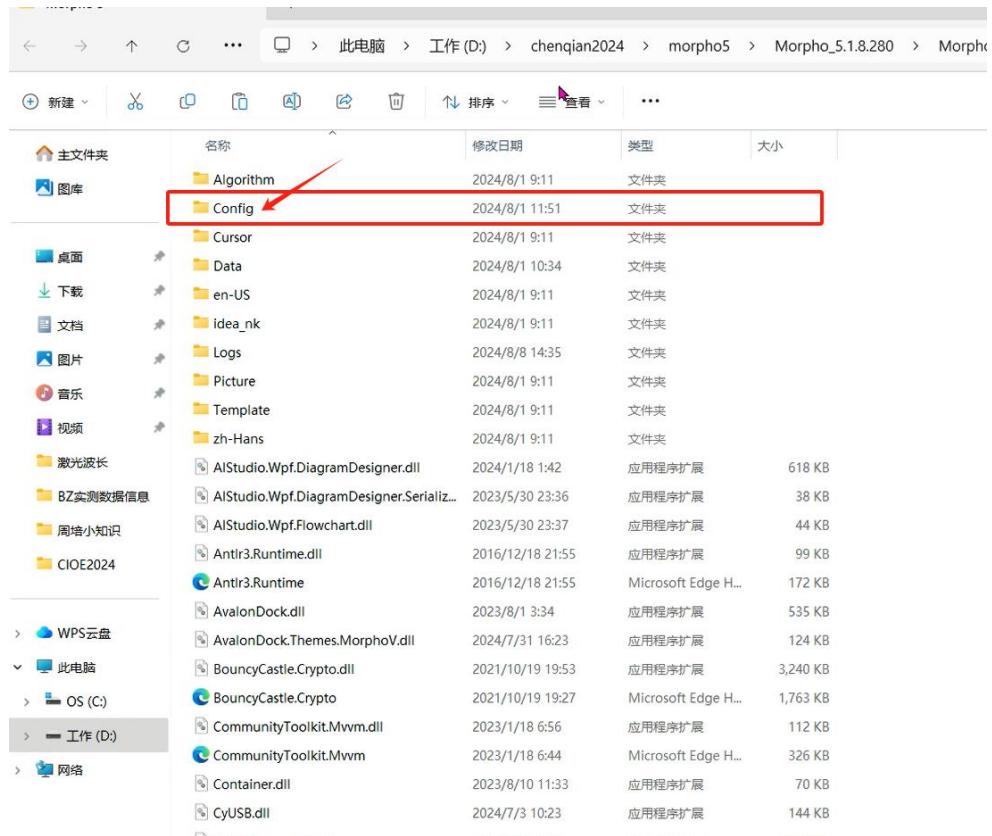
此电脑 > 工作 (D:) > chenqian2024 > morpho5 > Morpho_5.1.8.280 > Morpho

新建 排序 查看 ···

主文件夹
图库
桌面
下载
文档
图片
音乐
视频
激光波长
BZ实测数据信息
周培小知识
CIOE2024
WPS云盘
此电脑
OS (C:)
工作 (D:)
网络

| 名称 | 修改日期 | 类型 | 大小 |
|---|---|---|---|
| Algorithm | 2024/8/1 9:11 | 文件夹 | |
| Config | 2024/8/1 11:51 | 文件夹 | |
| Cursor | 2024/8/1 9:11 | 文件夹 | |
| Data | 2024/8/1 10:34 | 文件夹 | |
| en-US | 2024/8/1 9:11 | 文件夹 | |
| idea_nk | 2024/8/1 9:11 | 文件夹 | |
| Logs | 2024/8/8 14:35 | 文件夹 | |
| Picture | 2024/8/1 9:11 | 文件夹 | |
| Template | 2024/8/1 9:11 | 文件夹 | |
| zh-Hans | 2024/8/1 9:11 | 文件夹 | |
| AIStudio.Wpf.DiagramDesigner.dll | 2024/1/18 1:42 | 应用程序扩展 | 618 KB |
| AIStudio.Wpf.DiagramDesigner.Serializ... | 2023/5/30 23:36 | 应用程序扩展 | 38 KB |
| AIStudio.Wpf.Flowchart.dll | 2023/5/30 23:37 | 应用程序扩展 | 44 KB |
| Antlr3.Runtime.dll | 2016/12/18 21:55 | 应用程序扩展 | 99 KB |
| Antlr3.Runtime | 2016/12/18 21:55 | Microsoft Edge H... | 172 KB |
| AvalonDock.dll | 2023/8/1 3:34 | 应用程序扩展 | 535 KB |
| AvalonDock.Themes.MorphoV.dll | 2024/7/31 16:23 | 应用程序扩展 | 124 KB |
| BouncyCastle.Crypto.dll | 2021/10/19 19:53 | 应用程序扩展 | 3,240 KB |
| BouncyCastle.Crypto | 2021/10/19 19:27 | Microsoft Edge H... | 1,763 KB |
| CommunityToolkit.Mvvm.dll | 2023/1/18 6:56 | 应用程序扩展 | 112 KB |
| CommunityToolkit.Mvvm | 2023/1/18 6:44 | Microsoft Edge H... | 326 KB |
| Container.dll | 2023/8/10 11:33 | 应用程序扩展 | 70 KB |
| CyUSB.dll | 2024/7/3 10:23 | 应用程序扩展 | 144 KB |